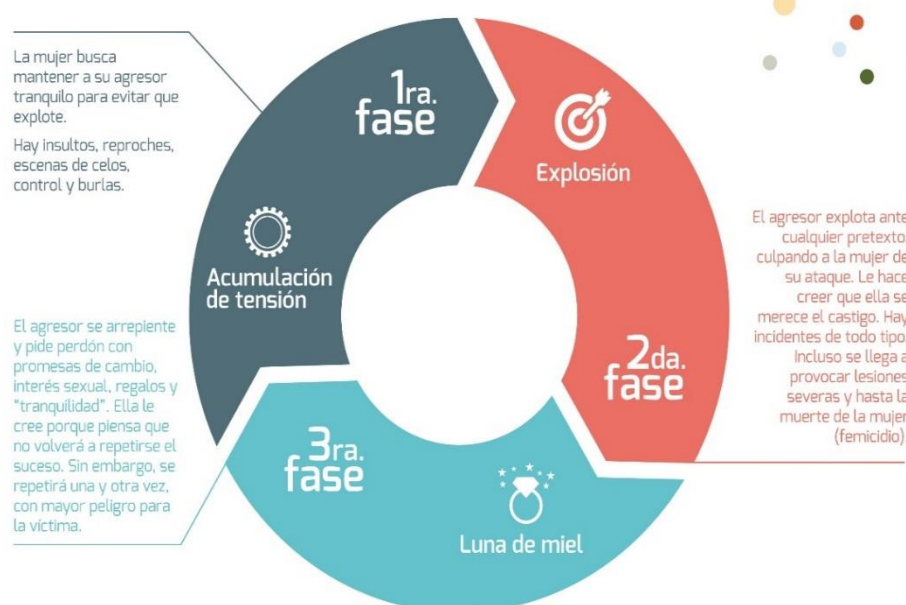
La mujer busca mantener a su agresor tranquilo para evitar que explote.

Hay insultos, reproches, escenas de celos, control y burlas.

1ra. fase

Acumulación de tensión

Explosión

El agresor explota ante cualquier pretexto culpando a la mujer de su ataque. Le hace creer que ella se merece el castigo. Hay incidentes de todo tipo. Incluso se llega a provocar lesiones severas y hasta la muerte de la mujer (femicidio)

2da. fase

El agresor se arrepiente y pide perdón con promesas de cambio, interés sexual, regalos y "tranquilidad". Ella le cree porque piensa que no volverá a repetirse el suceso. Sin embargo, se repetirá una y otra vez, con mayor peligro para la víctima.

3ra. fase

Luna de miel